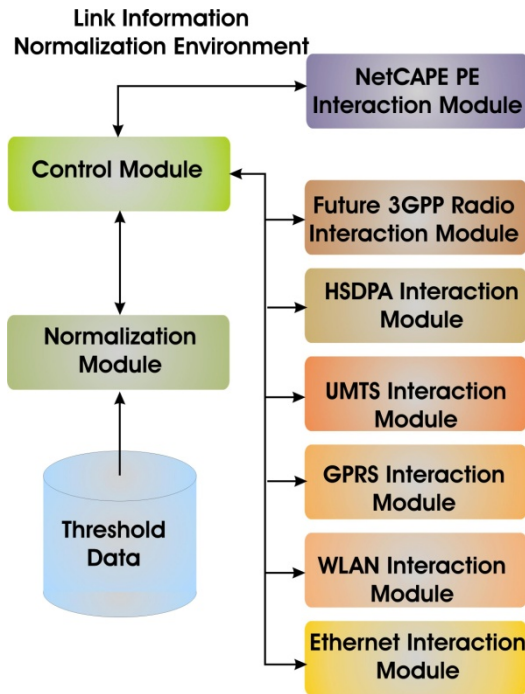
Link Information Normalization Environment

NetCAPE PE Interaction Module

Control Module

Future 3GPP Radio Interaction Module

HSDPA Interaction Module

Normalization Module

UMTS Interaction Module

GPRS Interaction Module

Threshold Data

WLAN Interaction Module

Ethernet Interaction Module